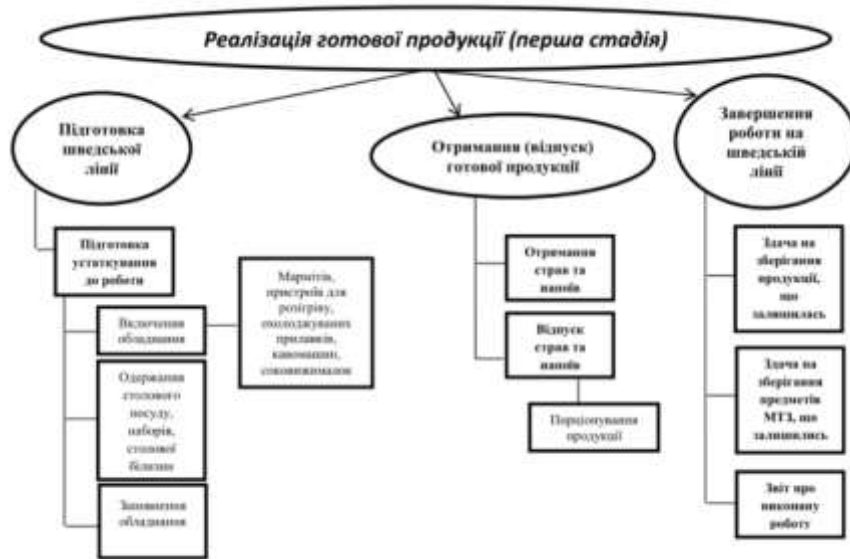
Реалізація готової продукції (перша стадія)

Підготовка шведської лінії

Отримання (відпуск) готової продукції

Завершення роботи на шведській лінії

Підготовка устаткування до роботи

Включення обладнання

Одержання столового посуду, наборів, столової білизни

Заповнення обладнання

Мармітів, пристроїв для розігріву, охолоджуваних прилавків, кавомашин, соковижималок

Отримання страв та напоїв

Відпуск страв та напоїв

Порціонування продукції

Здача на зберігання продукції, що залишилась

Здача на зберігання предметів МТЗ, що залишились

Звіт про виконану роботу